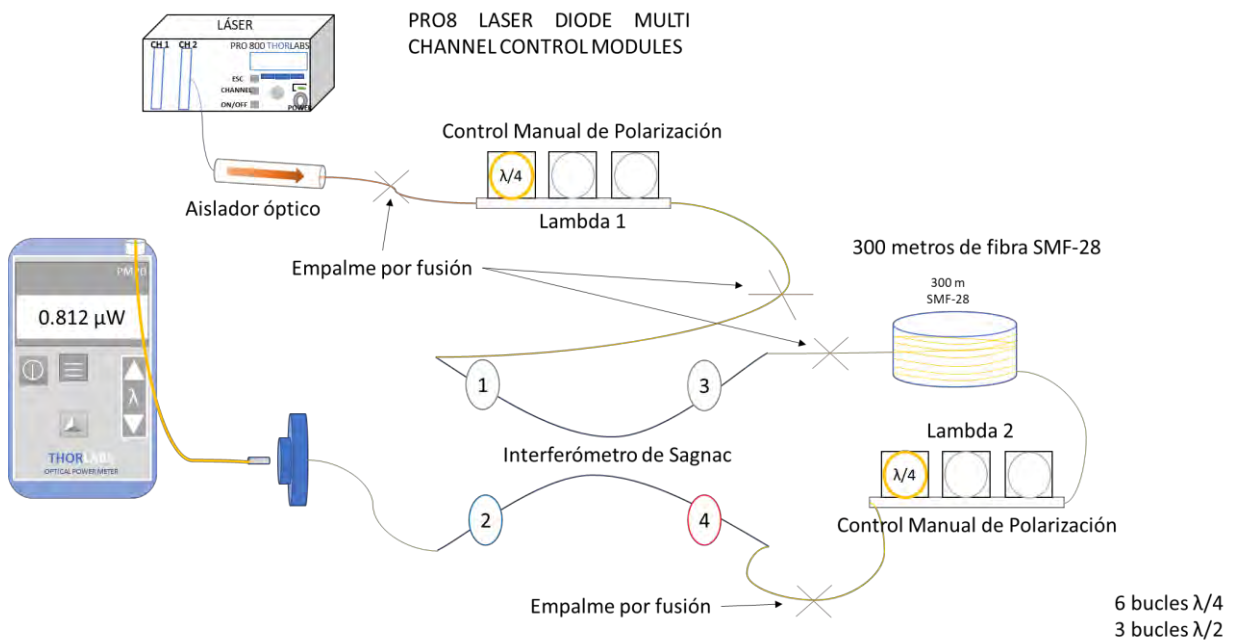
LÁSER
CH 1 CH 2
PRO 800 THORLABS
ESC
CHANNEL
ON/OFF
POWER

PRO8 LASER DIODE MULTI CHANNEL CONTROL MODULES

Control Manual de Polarización
λ/4
Lambda 1

Aislador óptico

Empalme por fusión

300 metros de fibra SMF-28
300 m
SMF-28

PM20
0.812 μW
λ
THORLABS
OPTICAL POWER METER

1
3
Interferómetro de Sagnac
2
4

Lambda 2
λ/4
Control Manual de Polarización

Empalme por fusión

6 bucles λ/4
3 bucles λ/2